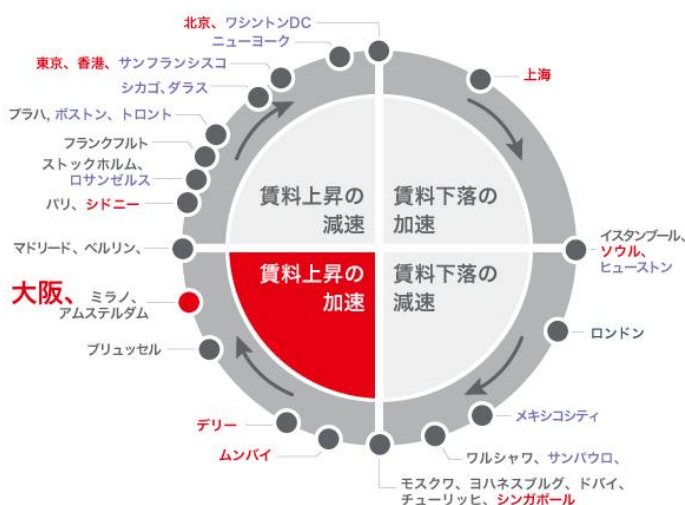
北京、ワシントンDC
ニューヨーク
東京、香港、サンフランシスコ
シカゴ、ダラス
プラハ, ボストン、トロント
フランクフルト
ストックホルム、
ロサンゼルス
パリ、シドニー
マドリード、ベルリン、
大阪、ミラノ、
アムステルダム
ブリュッセル
デリー
ムンバイ
上海
イスタンブール、
ソウル、
ヒューストン
ロンドン
メキシコシティ
ワルシャワ、サンパウロ、
モスクワ、ヨハネスブルグ、ドバイ、
チューリッヒ、シンガポール

賃料上昇の
減速

賃料下落の
加速

賃料上昇の
加速

賃料下落の
減速